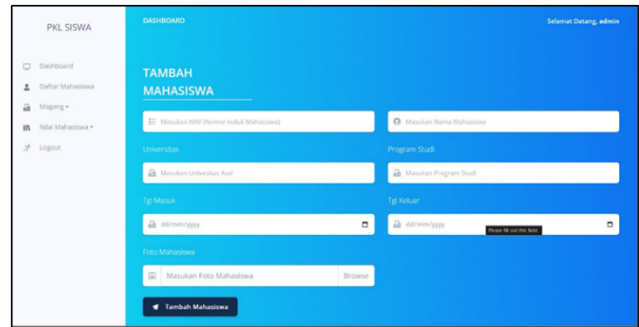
PKL SISWA

Dashboard
Daftar Mahasiswa
Magang ▾
Nilai Mahasiswa ▾
Logout

DASHBOARD

Selamat Datang, admin

TAMBAH MAHASISWA

Masukan NIM (Nomor Induk Mahasiswa)

Masukan Nama Mahasiswa

Universitas

Masukan Univesitas Asal

Program Studi

Masukan Program Studi

Tgl Masuk

dd/mm/yyyy

Tgl Keluar

dd/mm/yyyy

Please fill out this field.

Foto Mahasiswa

Masukan Foto Mahasiswa

Browse

Tambah Mahasiswa